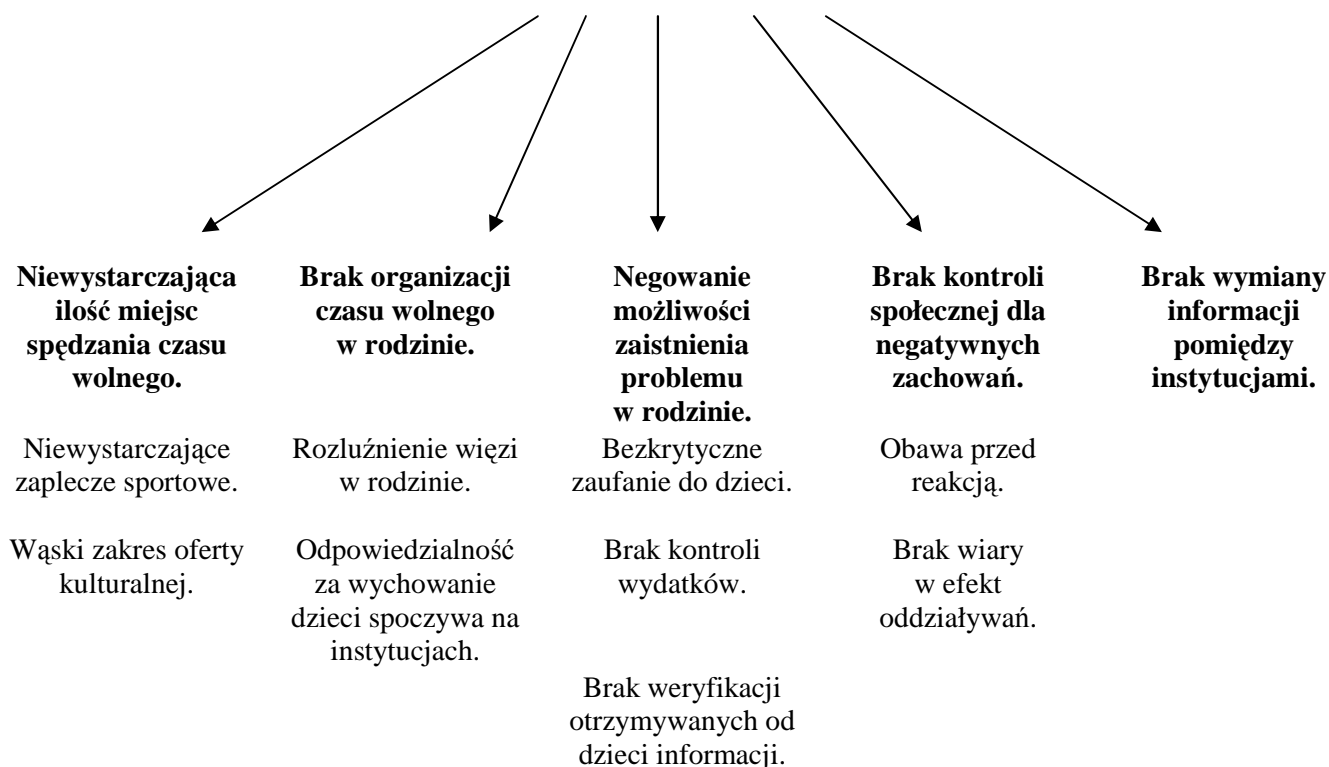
**Niewystarczająca ilość miejsc spędzania czasu wolnego.**

Niewystarczające zaplecze sportowe.

Wąski zakres oferty kulturalnej.

**Brak organizacji czasu wolnego w rodzinie.**

Rozluźnienie więzi w rodzinie.

Odpowiedzialność za wychowanie dzieci spoczywa na instytucjach.

**Negowanie możliwości zaistnienia problemu w rodzinie.**

Bezkrytyczne zaufanie do dzieci.

Brak kontroli wydatków.

Brak weryfikacji otrzymywanych od dzieci informacji.

**Brak kontroli społecznej dla negatywnych zachowań.**

Obawa przed reakcją.

Brak wiary w efekt oddziaływań.

**Brak wymiany informacji pomiędzy instytucjami.**